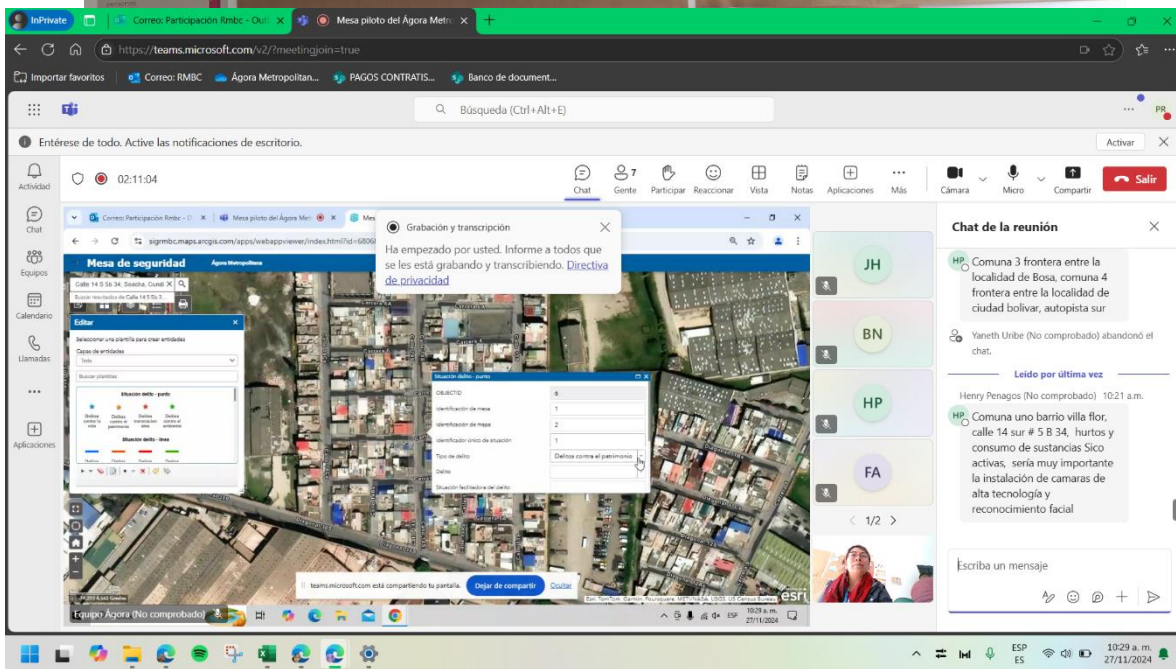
InPrivate | Correo: Participación Rmbc - Outl | Mesa piloto del Ágora Metro

https://teams.microsoft.com/v2/?meetingjoin=true

Importar favoritos | Correo: RMBC | Ágora Metropolitan... | PAGOS CONTRATIS... | Banco de document...

Búsqueda (Ctrl+Alt+E)

PR

Entérese de todo. Active las notificaciones de escritorio. Activar

Actividad
Chat
Equipos
Calendario
Llamadas
...
Aplicaciones

02:11:04

Chat | 7 Gente | Participar | Reaccionar | Vista | Notas | Aplicaciones | Más | Cámara | Micro | Compartir | Salir

Correo: Participación Rmbc - O | Mesa piloto del Ágora Metr | Mes
sigrmbc.maps.arcgis.com/apps/webappviewer/index.html?id=6806

Mesa de seguridad   Ágora Metropolitana

Calle 14 S 5b 34, Soacha, Cundi
Buscar resultados de Calle 14 S 5b 3...

Editar
Seleccionar una plantilla para crear entidades
Capas de entidades
Todo
Buscar plantillas
Situación delito - punto
Delitos contra la vida | Delitos contra el patrimonio | Delitos transnacionales | Delitos contra el ambiente
Situación delito - linea

Situación delito - punto
OBJECTID | 6
Identificación de mesa | 1
Identificación de mapa | 2
Identificador único de situación | 1
Tipo de delito | Delitos contra el patrimonio
Delito |
Situación facilitadora del delito |

Grabación y transcripción
Ha empezado por usted. Informe a todos que se les está grabando y transcribiendo. Directiva de privacidad

teams.microsoft.com está compartiendo tu pantalla. Dejar de compartir | Ocultar

Equipo Ágora (No comprobado)

JH
BN
HP
FA
1/2

Chat de la reunión

HP Comuna 3 frontera entre la localidad de Bosa, comuna 4 frontera entre la localidad de ciudad bolivar, autopista sur

Yaneth Uribe (No comprobado) abandonó el chat.

Leído por última vez

Henry Penagos (No comprobado) 10:21 a.m.
HP Comuna uno barrio villa flor, calle 14 sur # 5 B 34, hurtos y consumo de sustancias Sico activas, sería muy importante la instalación de camaras de alta tecnología y reconocimiento facial

Escriba un mensaje

ESP ES 10:29 a. m. 27/11/2024